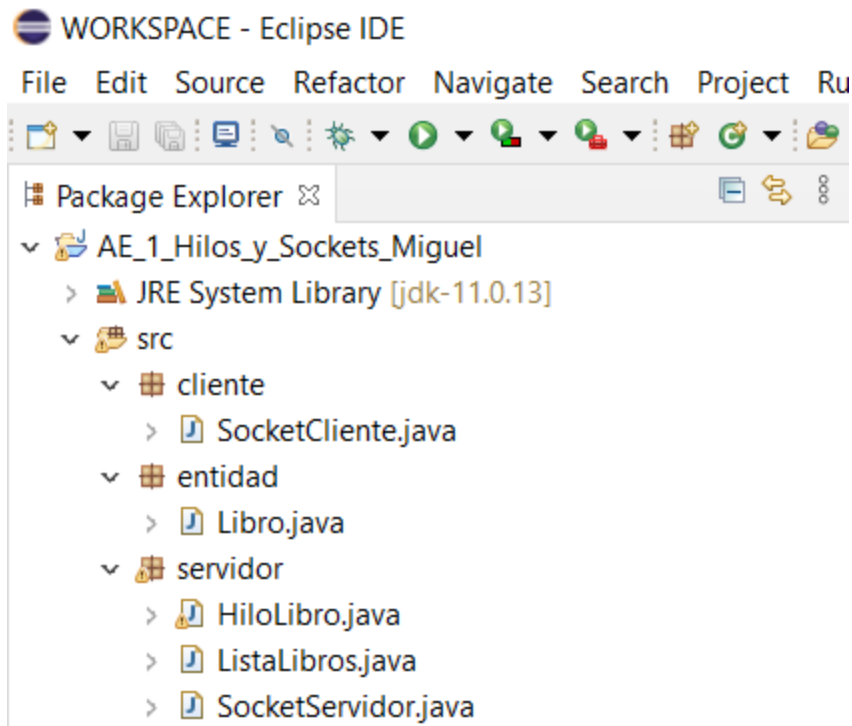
WORKSPACE - Eclipse IDE

File Edit Source Refactor Navigate Search Project Ru

Package Explorer ☒

AE_1_Hilos_y_Sockets_Miguel
JRE System Library [jdk-11.0.13]
src
cliente
SocketCliente.java
entidad
Libro.java
servidor
HiloLibro.java
ListaLibros.java
SocketServidor.java